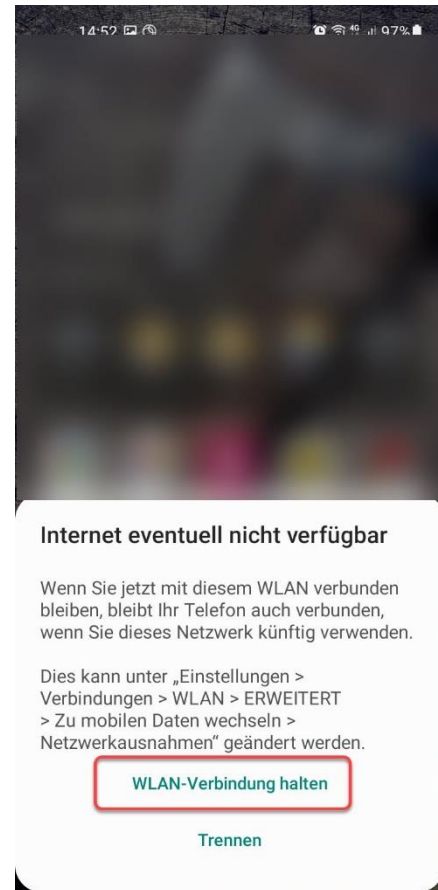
14:52 4G 97%

Internet eventuell nicht verfügbar

Wenn Sie jetzt mit diesem WLAN verbunden bleiben, bleibt Ihr Telefon auch verbunden, wenn Sie dieses Netzwerk künftig verwenden.

Dies kann unter „Einstellungen > Verbindungen > WLAN > ERWEITERT > Zu mobilen Daten wechseln > Netzwerkausnahmen" geändert werden.

WLAN-Verbindung halten

Trennen